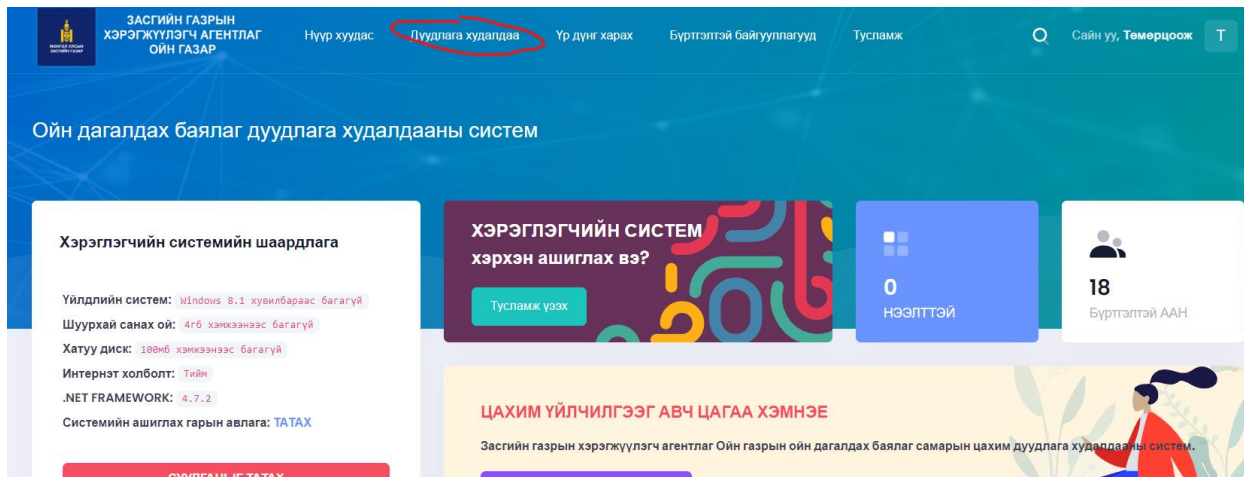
ЗАСГИЙН ГАЗРЫН ХЭРЭГЖҮҮЛЭГЧ АГЕНТЛАГ ОЙН ГАЗАР

Нүүр хуудас Дуудлага худалдаа Үр дүнг харах Бүртгэлтэй байгууллагууд Тусламж

Сайн уу, Төмөрцоож Т

Ойн дагалдах баялаг дуудлага худалдааны систем

Хэрэглэгчийн системийн шаардлага

Үйлдлийн систем: Windows 8.1 хувилбараас багагүй
Шуурхай санах ой: 4гб хэмжээнээс багагүй
Хатуу диск: 100мб хэмжээнээс багагүй
Интернэт холболт: Тийм
.NET FRAMEWORK: 4.7.2
Системийн ашиглах гарын авлага: ТАТАХ

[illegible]

ХЭРЭГЛЭГЧИЙН СИСТЕМ хэрхэн ашиглах вэ?

Тусламж үзэх

0
НЭЭЛТТЭЙ

18
Бүртгэлтэй ААН

ЦАХИМ ҮЙЛЧИЛГЭЭГ АВЧ ЦАГАА ХЭМНЭЕ

Засгийн газрын хэрэгжүүлэгч агентлаг Ойн газрын ойн дагалдах баялаг самарын цахим дуудлага худалдааны систем.